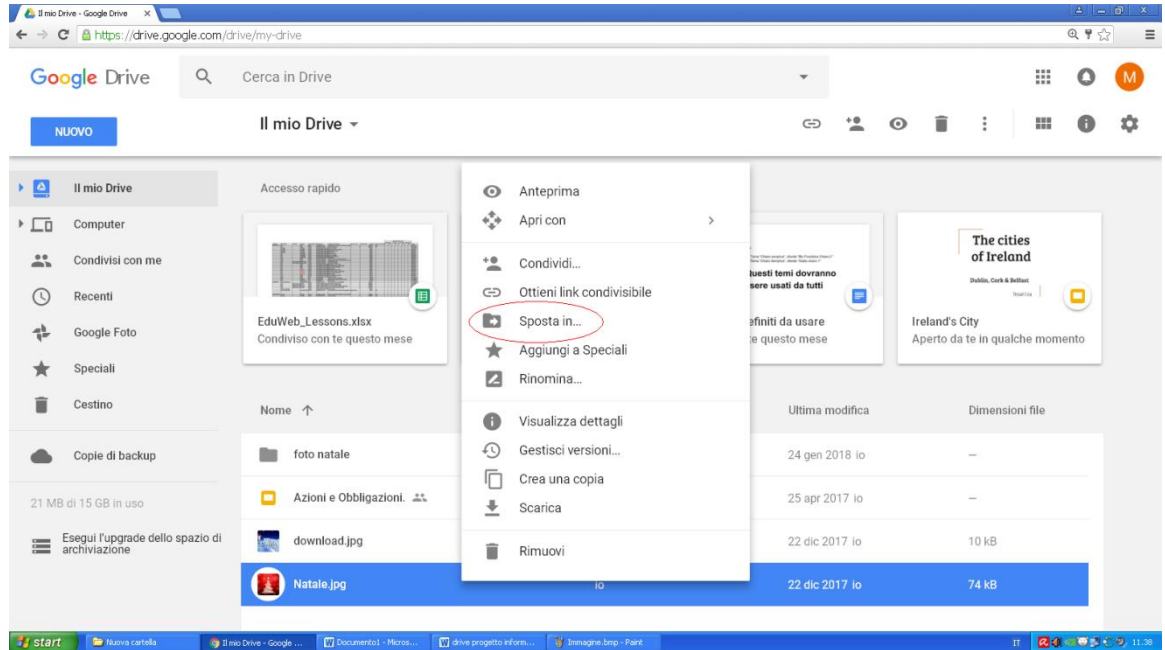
Il mio Drive - Google Drive

https://drive.google.com/drive/my-drive

Google Drive

Cerca in Drive

M

NUOVO

Il mio Drive

Il mio Drive

Computer

Condivisi con me

Recenti

Google Foto

Speciali

Cestino

Copie di backup

21 MB di 15 GB in uso

Esegui l'upgrade dello spazio di archiviazione

Accesso rapido

EduWeb_Lessons.xlsx
Condiviso con te questo mese

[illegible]uesti temi dovranno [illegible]sere usati da tutti

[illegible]efiniti da usare
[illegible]e questo mese

The cities of Ireland
Dublin, Cork & Belfast

Ireland's City
Aperto da te in qualche momento

Anteprima

Apri con

Condividi...

Ottieni link condivisibile

Sposta in...

Aggiungi a Speciali

Rinomina...

Visualizza dettagli

Gestisci versioni...

Crea una copia

Scarica

Rimuovi

| Nome ↑ | | Ultima modifica | Dimensioni file |
|---|---|---|---|
| foto natale | | 24 gen 2018 io | – |
| Azioni e Obbligazioni. | | 25 apr 2017 io | – |
| download.jpg | | 22 dic 2017 io | 10 kB |
| Natale.jpg | io | 22 dic 2017 io | 74 kB |

start

Nuova cartella

Il mio Drive - Google ...

Documento1 - Micros...

drive progetto inform...

Immagine.bmp - Paint

IT

11.38